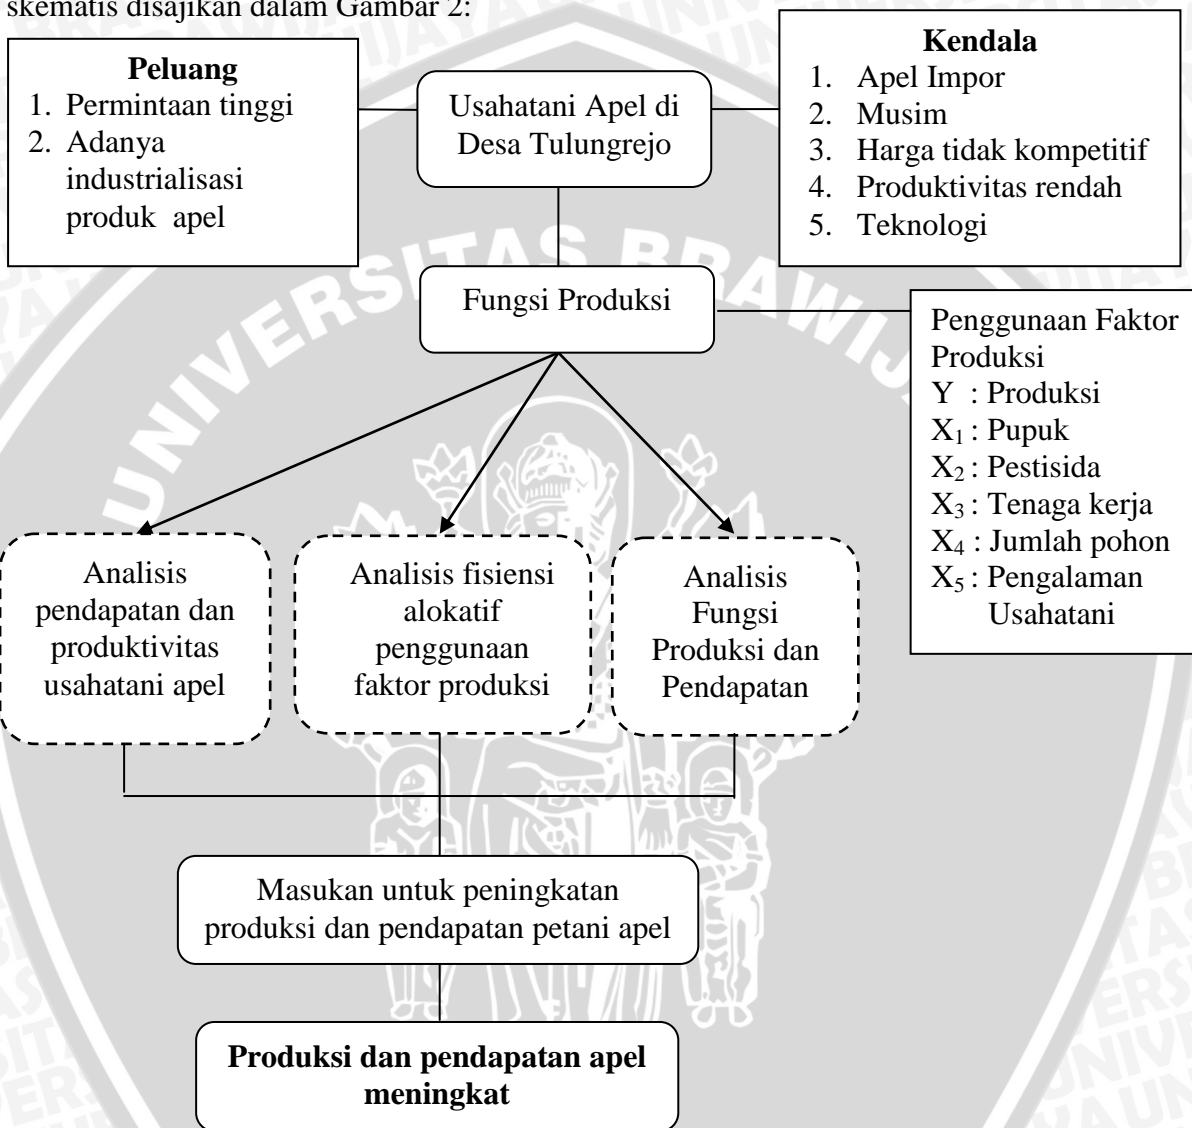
skematis disajikan dalam Gambar 2:

**Peluang**
1. Permintaan tinggi
2. Adanya industrialisasi produk apel

Usahatani Apel di Desa Tulungrejo

**Kendala**
1. Apel Impor
2. Musim
3. Harga tidak kompetitif
4. Produktivitas rendah
5. Teknologi

Fungsi Produksi

Penggunaan Faktor Produksi
Y : Produksi
$X_1$ : Pupuk
$X_2$ : Pestisida
$X_3$ : Tenaga kerja
$X_4$ : Jumlah pohon
$X_5$ : Pengalaman Usahatani

Analisis pendapatan dan produktivitas usahatani apel

Analisis fisiensi alokatif penggunaan faktor produksi

Analisis Fungsi Produksi dan Pendapatan

Masukan untuk peningkatan produksi dan pendapatan petani apel

**Produksi dan pendapatan apel meningkat**